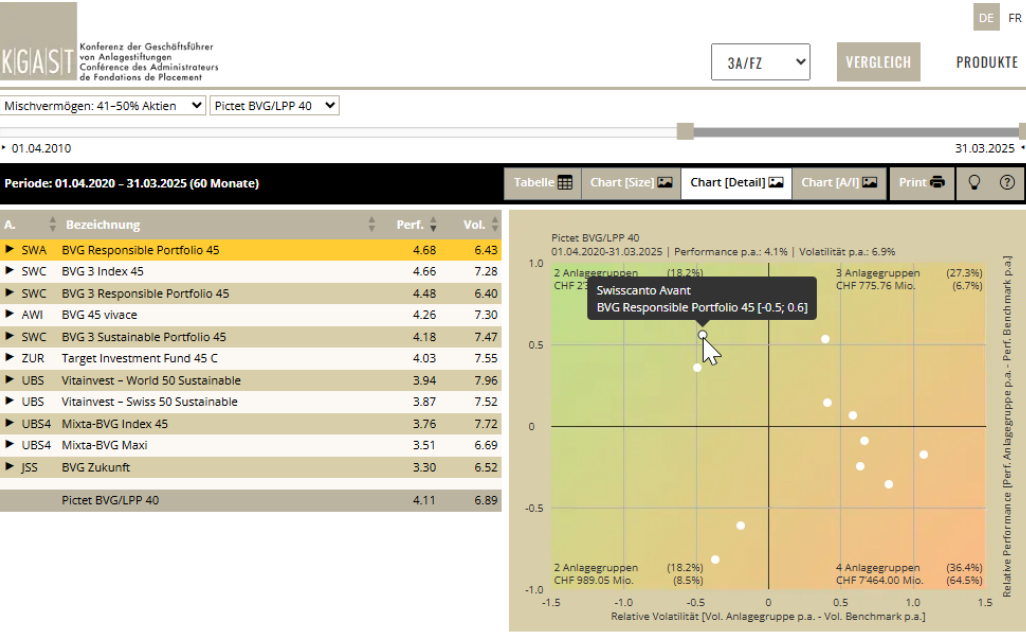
DE FR

KGAST Konferenz der Geschäftsführer von Anlagestiftungen Conférence des Administrateurs de Fondations de Placement

3A/FZ

VERGLEICH

PRODUKTE

Mischvermögen: 41–50% Aktien

Pictet BVG/LPP 40

01.04.2010

31.03.2025

Periode: 01.04.2020 – 31.03.2025 (60 Monate)

Tabelle

Chart [Size]

Chart [Detail]

Chart [A/I]

Print

?

| A. | Bezeichnung | Perf. | Vol. |
|---|---|---|---|
| SWA | BVG Responsible Portfolio 45 | 4.68 | 6.43 |
| SWC | BVG 3 Index 45 | 4.66 | 7.28 |
| SWC | BVG 3 Responsible Portfolio 45 | 4.48 | 6.40 |
| AWI | BVG 45 vivace | 4.26 | 7.30 |
| SWC | BVG 3 Sustainable Portfolio 45 | 4.18 | 7.47 |
| ZUR | Target Investment Fund 45 C | 4.03 | 7.55 |
| UBS | Vitainvest – World 50 Sustainable | 3.94 | 7.96 |
| UBS | Vitainvest – Swiss 50 Sustainable | 3.87 | 7.52 |
| UBS4 | Mixta-BVG Index 45 | 3.76 | 7.72 |
| UBS4 | Mixta-BVG Maxi | 3.51 | 6.69 |
| JSS | BVG Zukunft | 3.30 | 6.52 |
| | Pictet BVG/LPP 40 | 4.11 | 6.89 |

Pictet BVG/LPP 40
01.04.2020-31.03.2025 | Performance p.a.: 4.1% | Volatilität p.a.: 6.9%

2 Anlagegruppen (18.2%)
CHF 23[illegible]

Swisscanto Avant
BVG Responsible Portfolio 45 [-0.5; 0.6]

3 Anlagegruppen (27.3%)
CHF 775.76 Mio. (6.7%)

2 Anlagegruppen (18.2%)
CHF 989.05 Mio. (8.5%)

4 Anlagegruppen (36.4%)
CHF 7'464.00 Mio. (64.5%)

1.0
0.5
0
-0.5
-1.0

-1.5 -1.0 -0.5 0 0.5 1.0 1.5

Relative Volatilität [Vol. Anlagegruppe p.a. - Vol. Benchmark p.a.]

Relative Performance [Perf. Anlagegruppe p.a. - Perf. Benchmark p.a.]